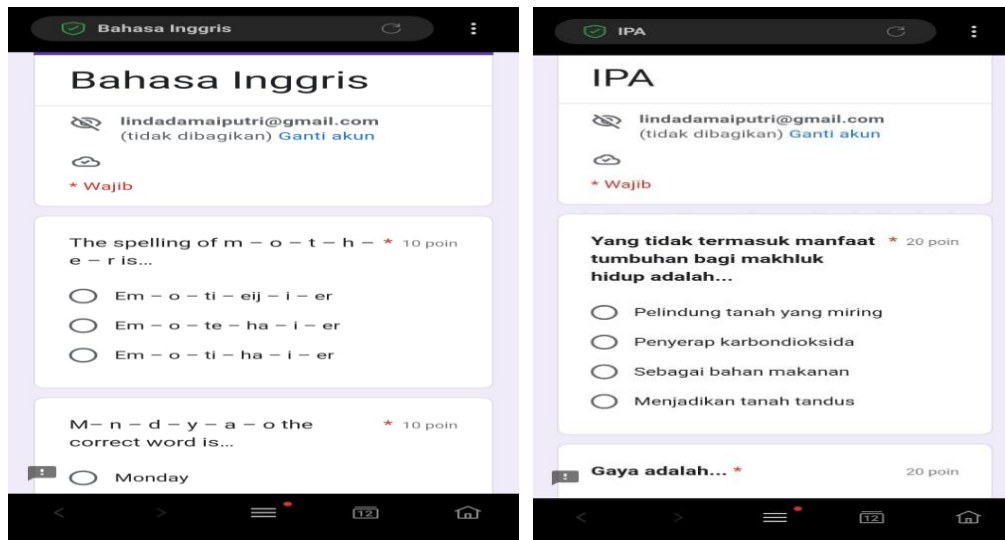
Bahasa Inggris

Bahasa Inggris

lindadamaiputri@gmail.com
(tidak dibagikan) Ganti akun

* Wajib

The spelling of m – o – t – h – e – r is... * 10 poin

Em – o – ti – eij – i – er

Em – o – te – ha – i – er

Em – o – ti – ha – i – er

M– n – d – y – a – o the correct word is... * 10 poin

Monday

12

IPA

IPA

lindadamaiputri@gmail.com
(tidak dibagikan) Ganti akun

* Wajib

Yang tidak termasuk manfaat tumbuhan bagi makhluk hidup adalah... * 20 poin

Pelindung tanah yang miring

Penyerap karbondioksida

Sebagai bahan makanan

Menjadikan tanah tandus

Gaya adalah... * 20 poin

12